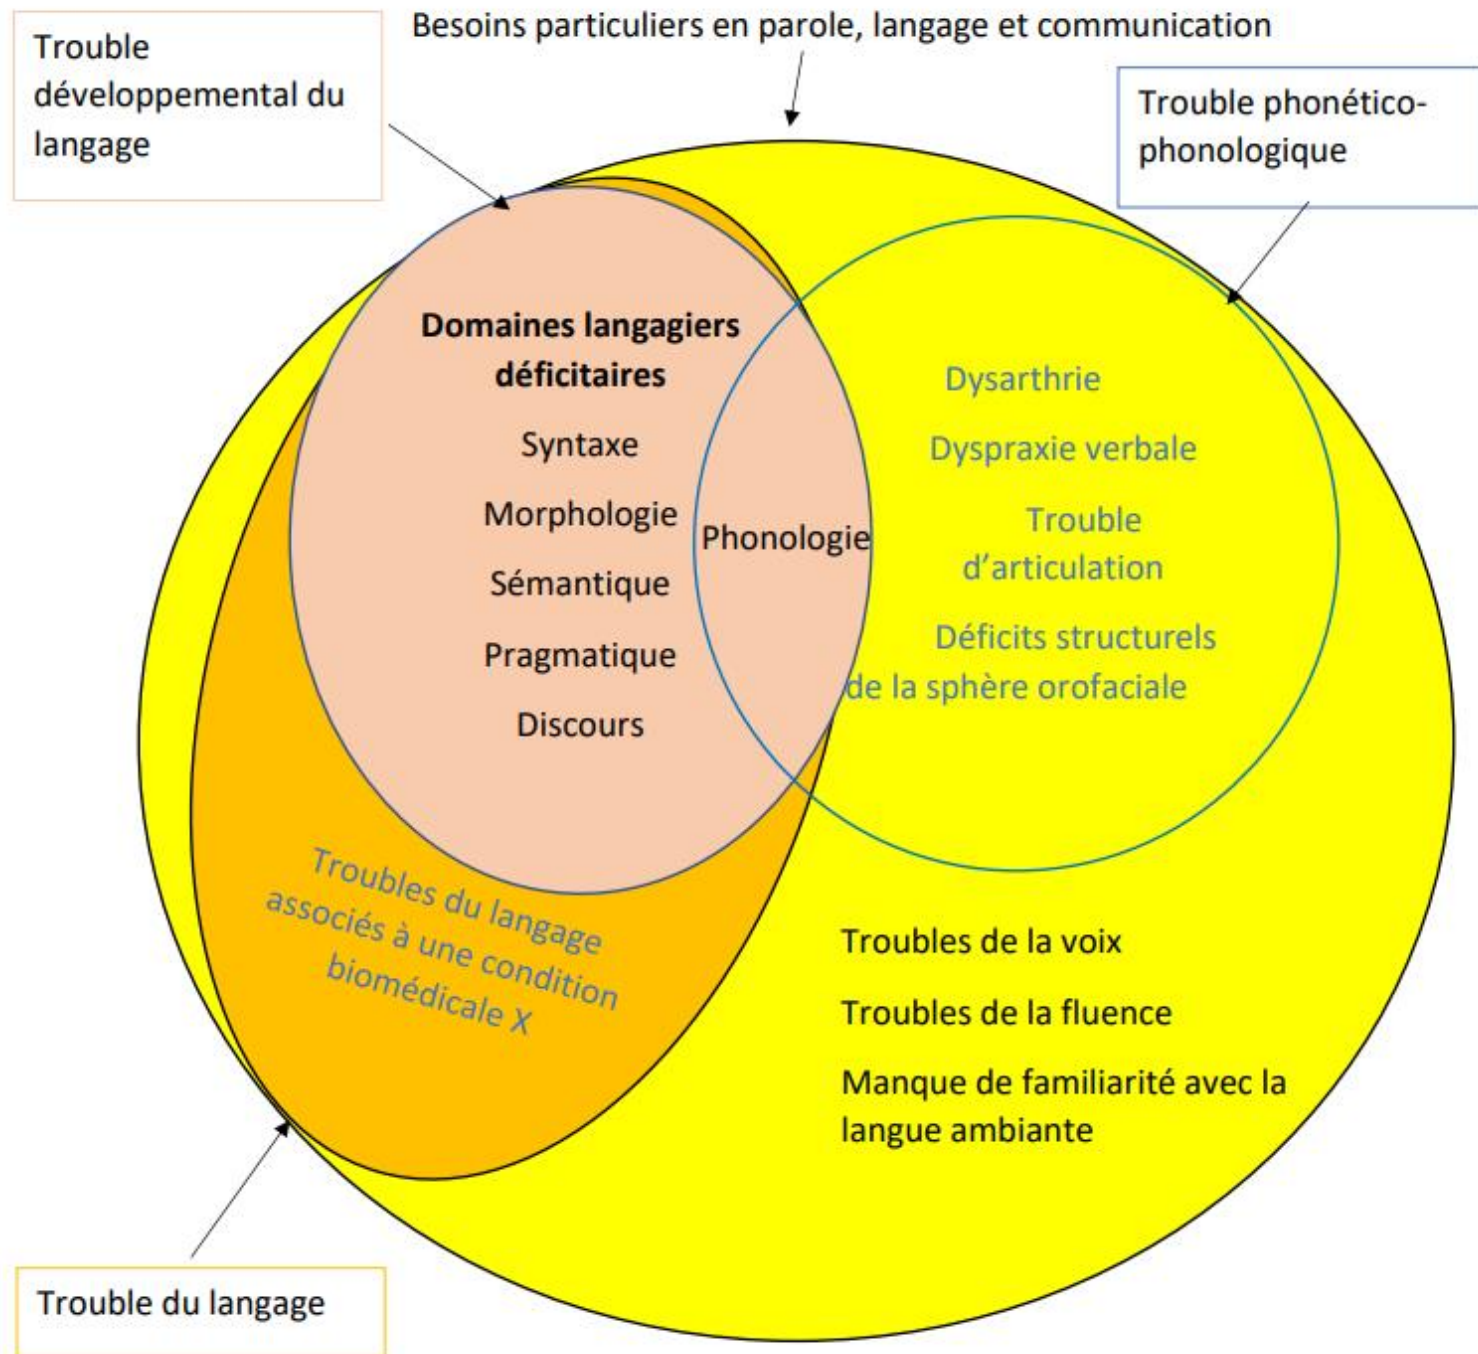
Trouble développemental du langage

Besoins particuliers en parole, langage et communication

Trouble phonético-phonologique

Domaines langagiers déficitaires

Syntaxe

Morphologie

Sémantique

Pragmatique

Discours

Phonologie

Dysarthrie

Dyspraxie verbale

Trouble d'articulation

Déficits structurels de la sphère orofaciale

Troubles du langage associés à une condition biomédicale X

Troubles de la voix

Troubles de la fluence

Manque de familiarité avec la langue ambiante

Trouble du langage